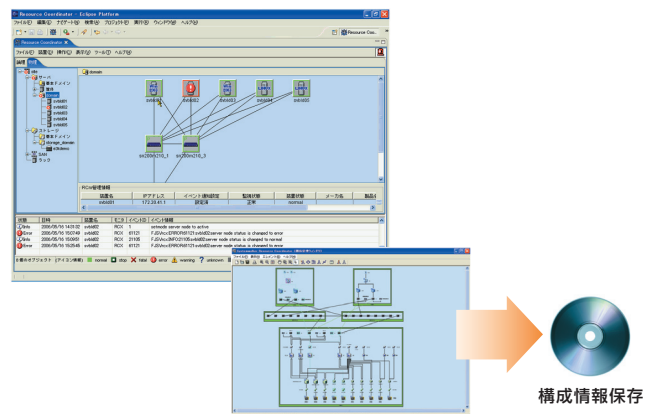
Resource Coordinator - Eclipse Platform

ファイル(F) 編集(E) ナビゲート(N) 検索(A) プロジェクト(P) 実行(R) ウィンドウ(W) ヘルプ(H)

Resource Coordinator

ファイル(F) 設置(E) 操作(O) 表示(V) ツール(T) ヘルプ(H)

domain

svbld01 svbld02 svbld03 svbld04 svbld05

sv200m210_1 sv200m210_3

状態 日時 装置名 モニタ イベントID イベント情報
Info 2006/05/16 14:09:32 svbld02 RCX 1 svmnode server node is active
Error 2006/05/16 15:07:49 svbld02 RCX 61121 FJSVrcx:ERROR:61121:svbld02:server node status is changed to error
Info 2006/05/16 15:09:51 svbld02 RCX 21105 FJSVrcx:INFO:21105:svbld02:server node status is changed to normal
Error 2006/05/16 15:25:48 svbld03 RCX 61121 FJSVrcx:ERROR:61121:svbld03:server node status is changed to error

normal stop fatal error warning unknown

構成情報保存